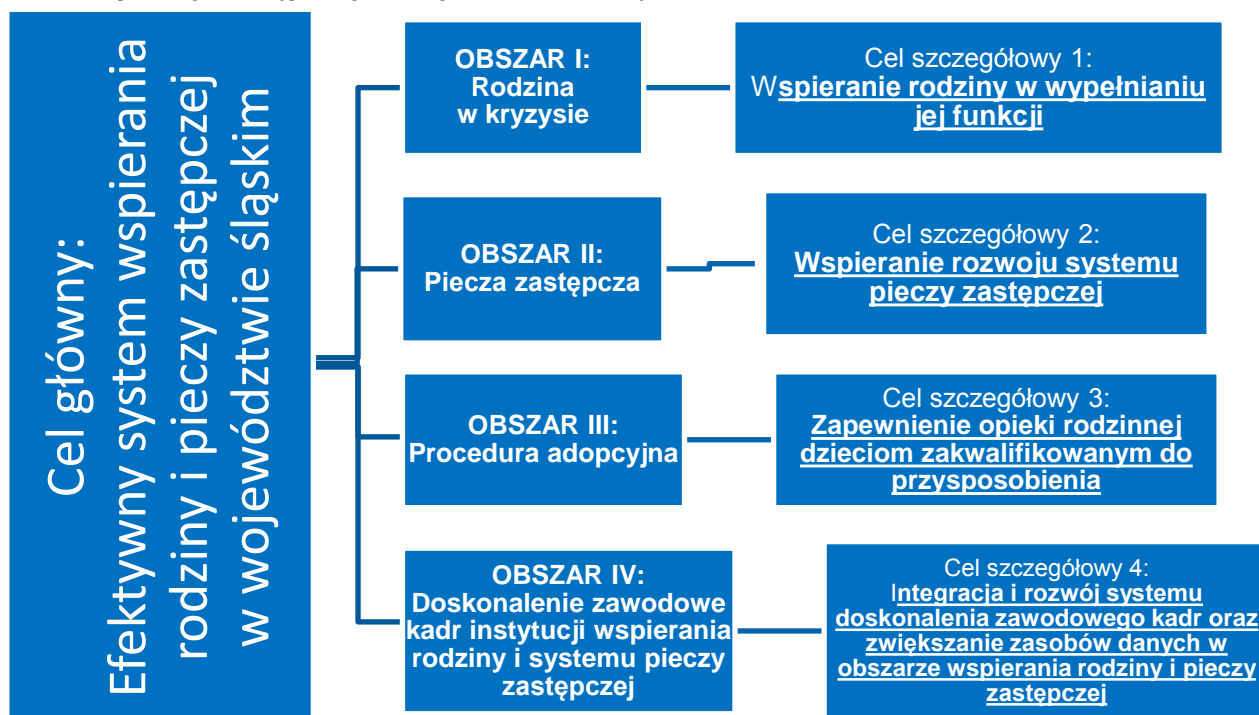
Cel główny: Efektywny system wspierania rodziny i pieczy zastępczej w województwie śląskim

OBSZAR I: Rodzina w kryzysie

Cel szczegółowy 1: Wspieranie rodziny w wypełnianiu jej funkcji

OBSZAR II: Piecza zastępcza

Cel szczegółowy 2: Wspieranie rozwoju systemu pieczy zastępczej

OBSZAR III: Procedura adopcyjna

Cel szczegółowy 3: Zapewnienie opieki rodzinnej dzieciom zakwalifikowanym do przysposobienia

OBSZAR IV: Doskonalenie zawodowe kadr instytucji wspierania rodziny i systemu pieczy zastępczej

Cel szczegółowy 4: Integracja i rozwój systemu doskonalenia zawodowego kadr oraz zwiększanie zasobów danych w obszarze wspierania rodziny i pieczy zastępczej